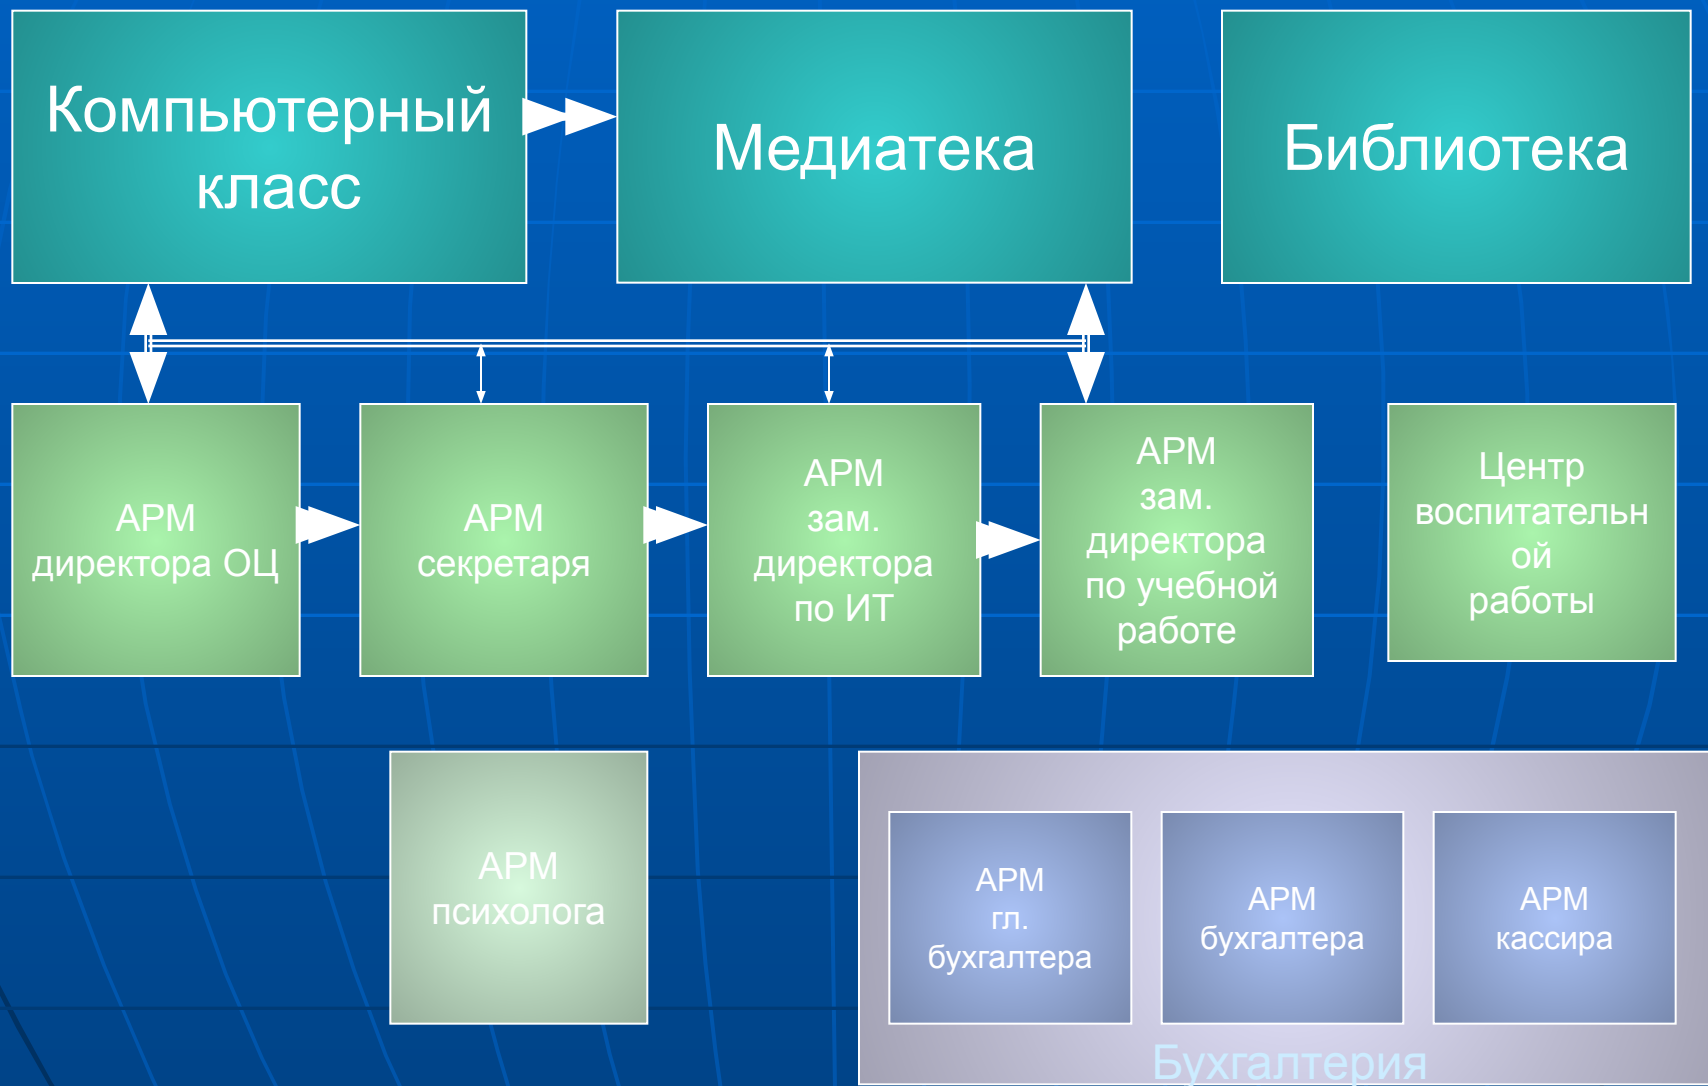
Компьютерный класс

Медиатека

Библиотека

АРМ директора ОЦ

АРМ секретаря

АРМ зам. директора по ИТ

АРМ зам. директора по учебной работе

Центр воспитательн ой работы

АРМ психолога

АРМ гл. бухгалтера

АРМ бухгалтера

АРМ кассира

Бухгалтерия